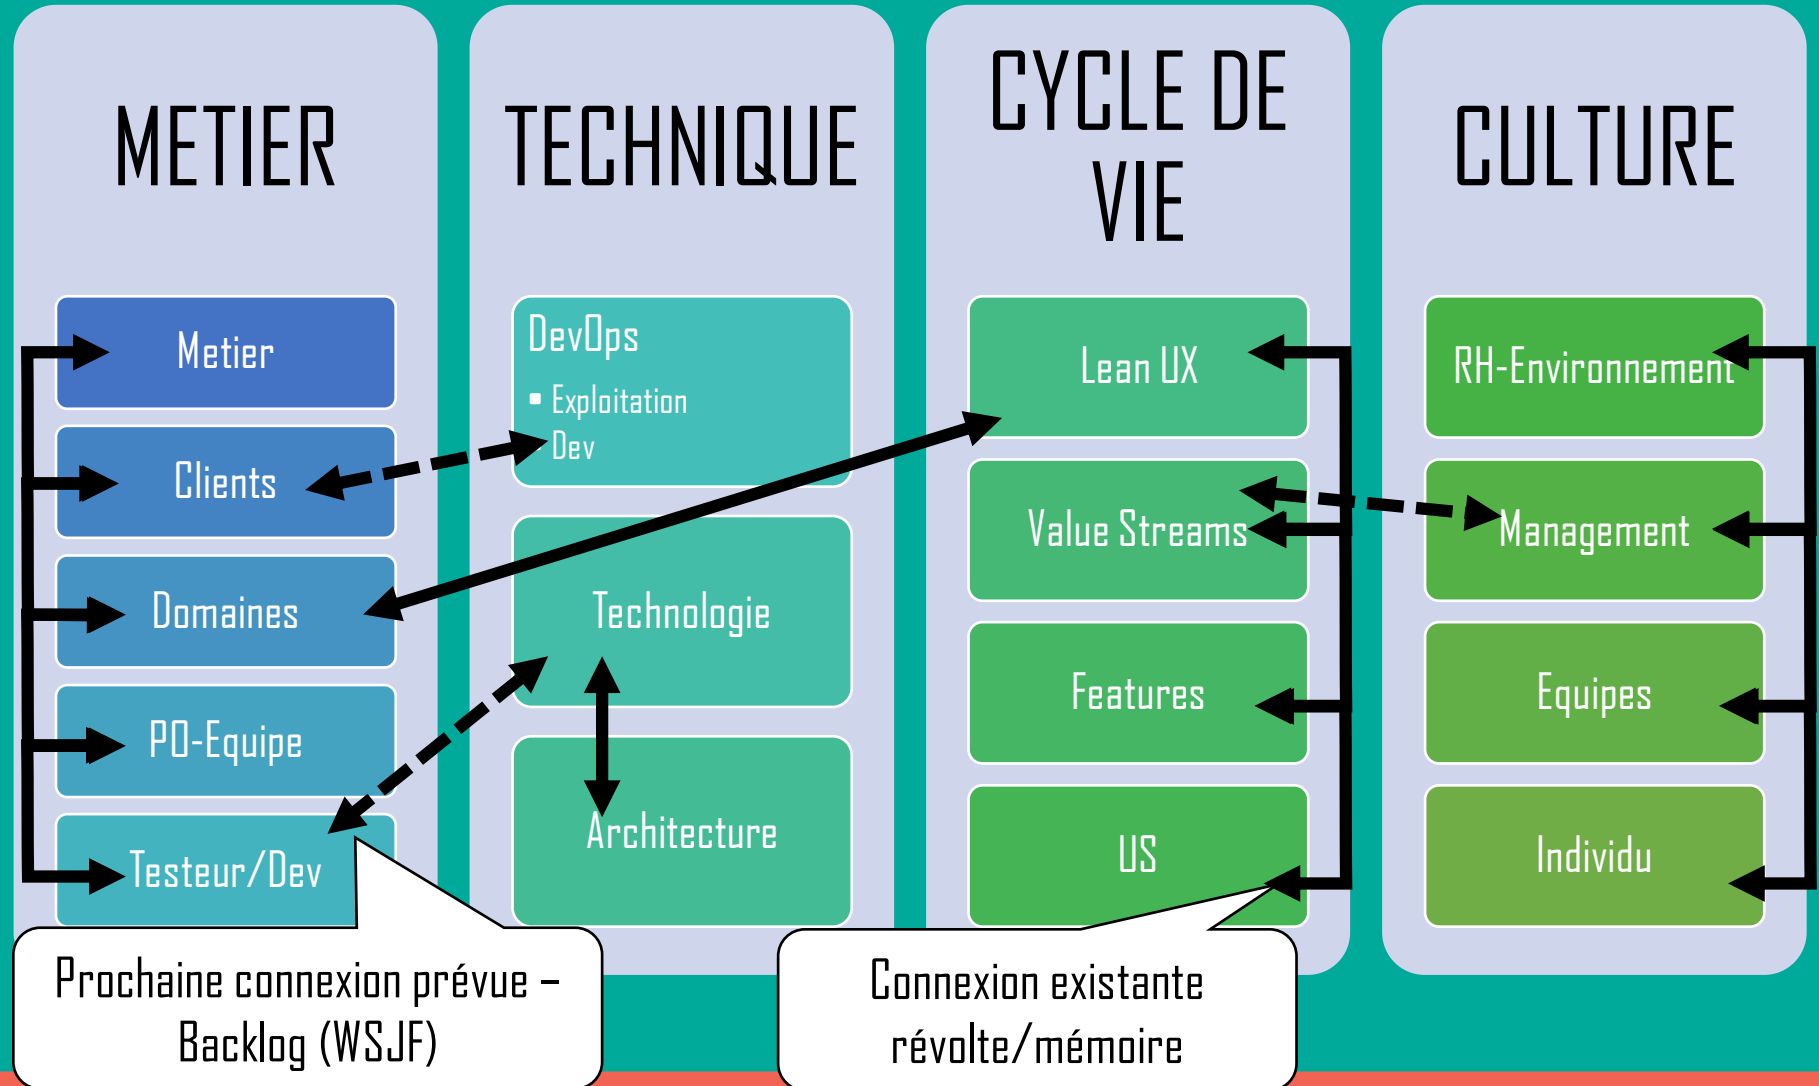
METIER

Metier

Clients

Domaines

PO-Equipe

Testeur/Dev

TECHNIQUE

DevOps

- Exploitation
- Dev

Technologie

Architecture

CYCLE DE VIE

Lean UX

Value Streams

Features

US

CULTURE

RH-Environnement

Management

Equipes

Individu

Prochaine connexion prévue – Backlog (WSJF)

Connexion existante révolte/mémoire